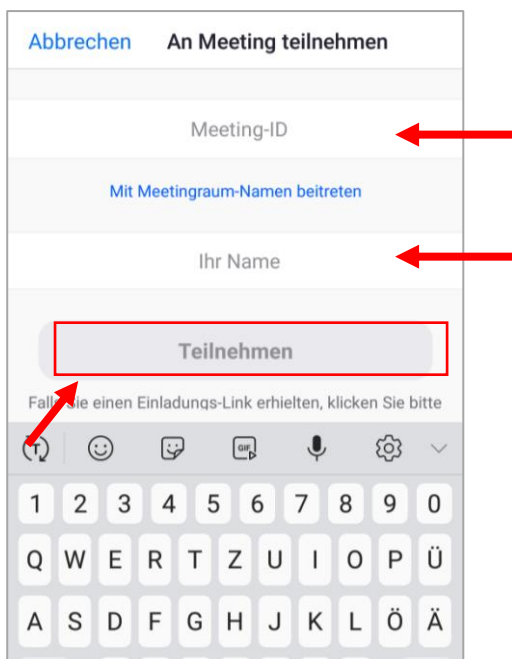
Abbrechen An Meeting teilnehmen

Meeting-ID

Mit Meetingraum-Namen beitreten

Ihr Name

Teilnehmen

Fall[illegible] Sie einen Einladungs-Link erhielten, klicken Sie bitte

GIF

1 2 3 4 5 6 7 8 9 0

Q W E R T Z U I O P Ü

A S D F G H J K L Ö Ä